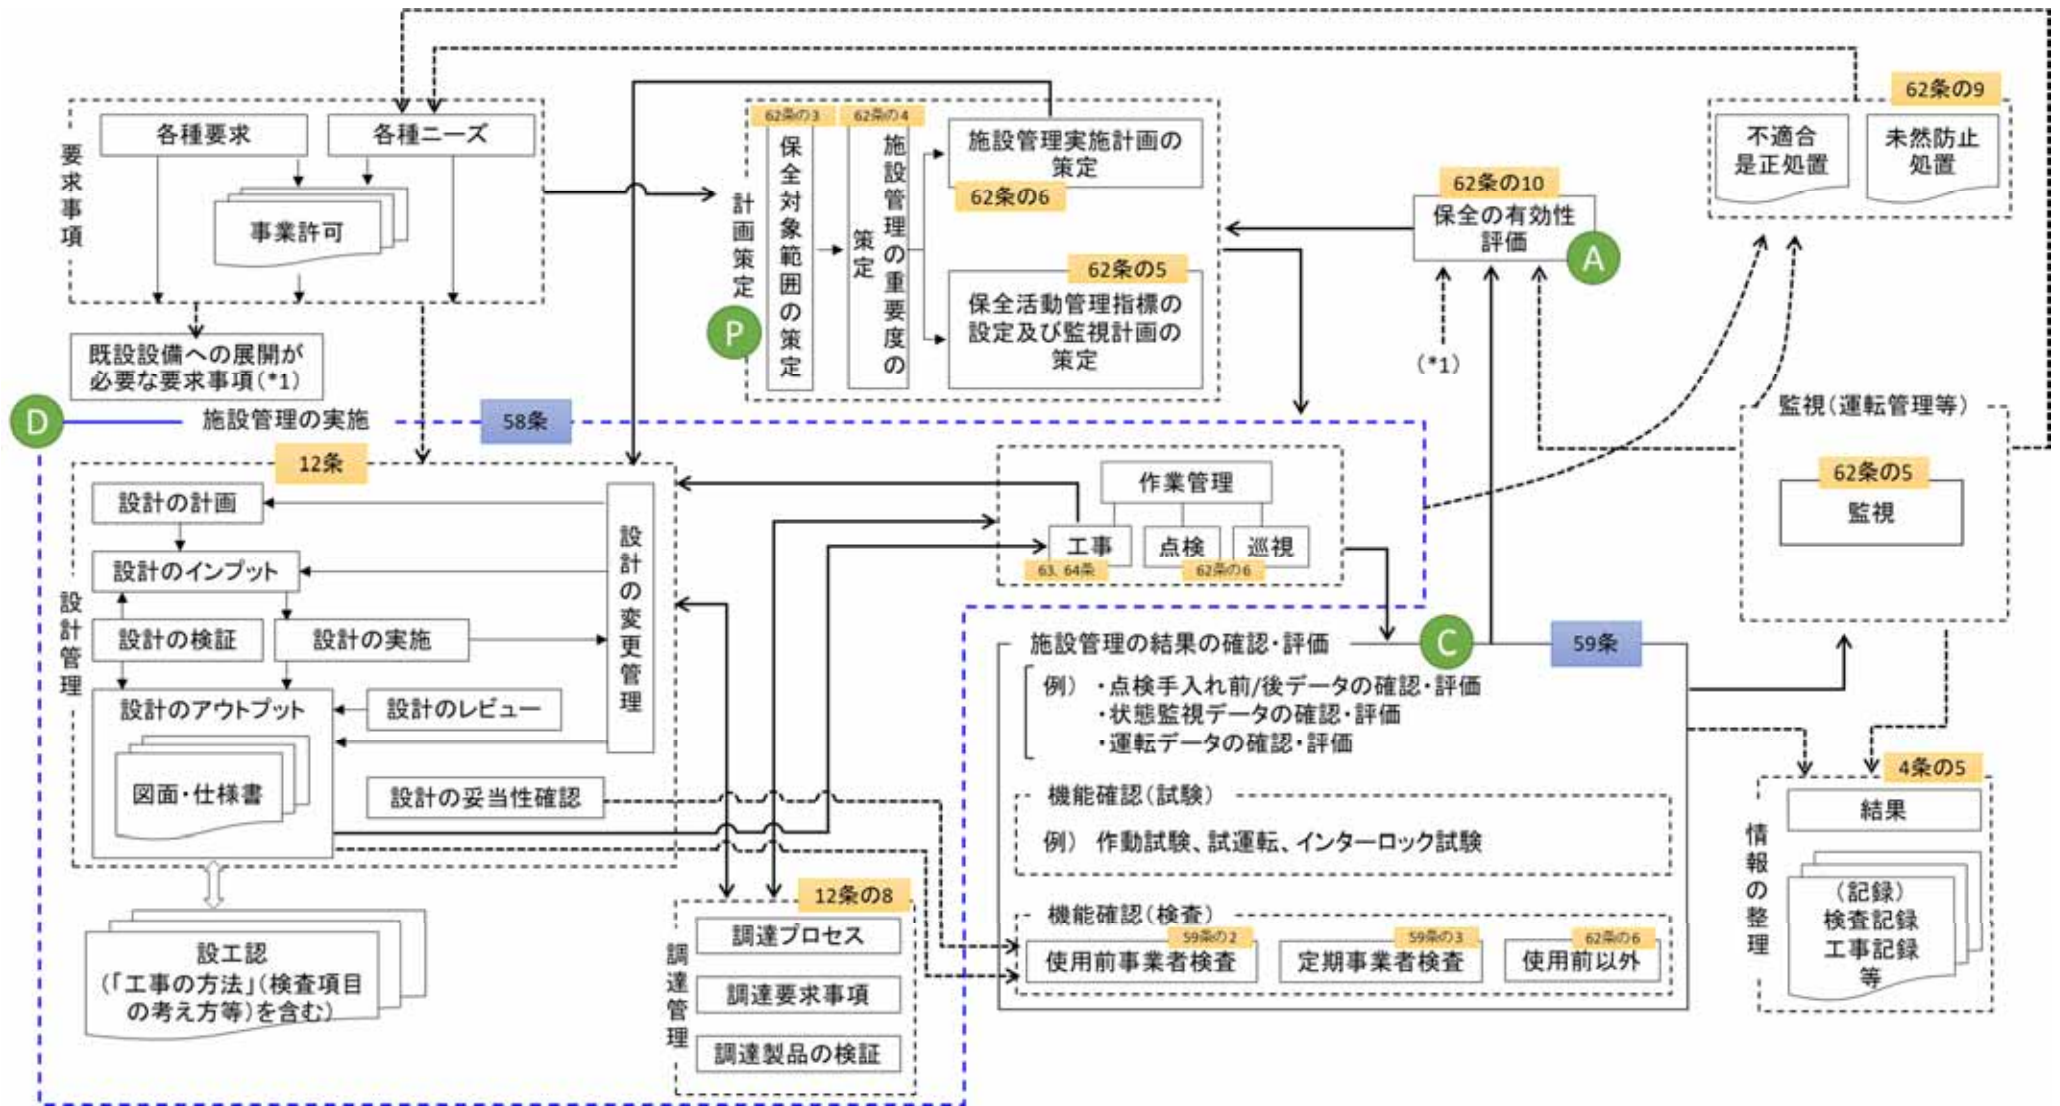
要求事項

各種要求

各種ニーズ

事業許可

既設設備への展開が必要な要求事項(*1)

計画策定

P

62条の3

保全対象範囲の策定

62条の4

施設管理の重要度の策定

施設管理実施計画の策定

62条の6

62条の5

保全活動管理指標の設定及び監視計画の策定

62条の10

保全の有効性評価

A

(*1)

62条の9

不適合是正処置

未然防止処置

D

施設管理の実施

58条

12条

設計管理

設計の計画

設計のインプット

設計の検証

設計の実施

設計のアウトプット

図面・仕様書

設計のレビュー

設計の変更管理

設計の妥当性確認

設工認(「工事の方法」(検査項目の考え方等)を含む)

作業管理

工事

63、64条

点検

62条の6

巡視

監視(運転管理等)

62条の5

監視

施設管理の結果の確認・評価

C

59条

例) ・点検手入れ前/後データの確認・評価
・状態監視データの確認・評価
・運転データの確認・評価

機能確認(試験)

例) 作動試験、試運転、インターロック試験

機能確認(検査)

59条の2

使用前事業者検査

59条の3

定期事業者検査

62条の6

使用前以外

12条の8

調達管理

調達プロセス

調達要求事項

調達製品の検証

4条の5

情報の整理

結果

(記録)
検査記録
工事記録
等